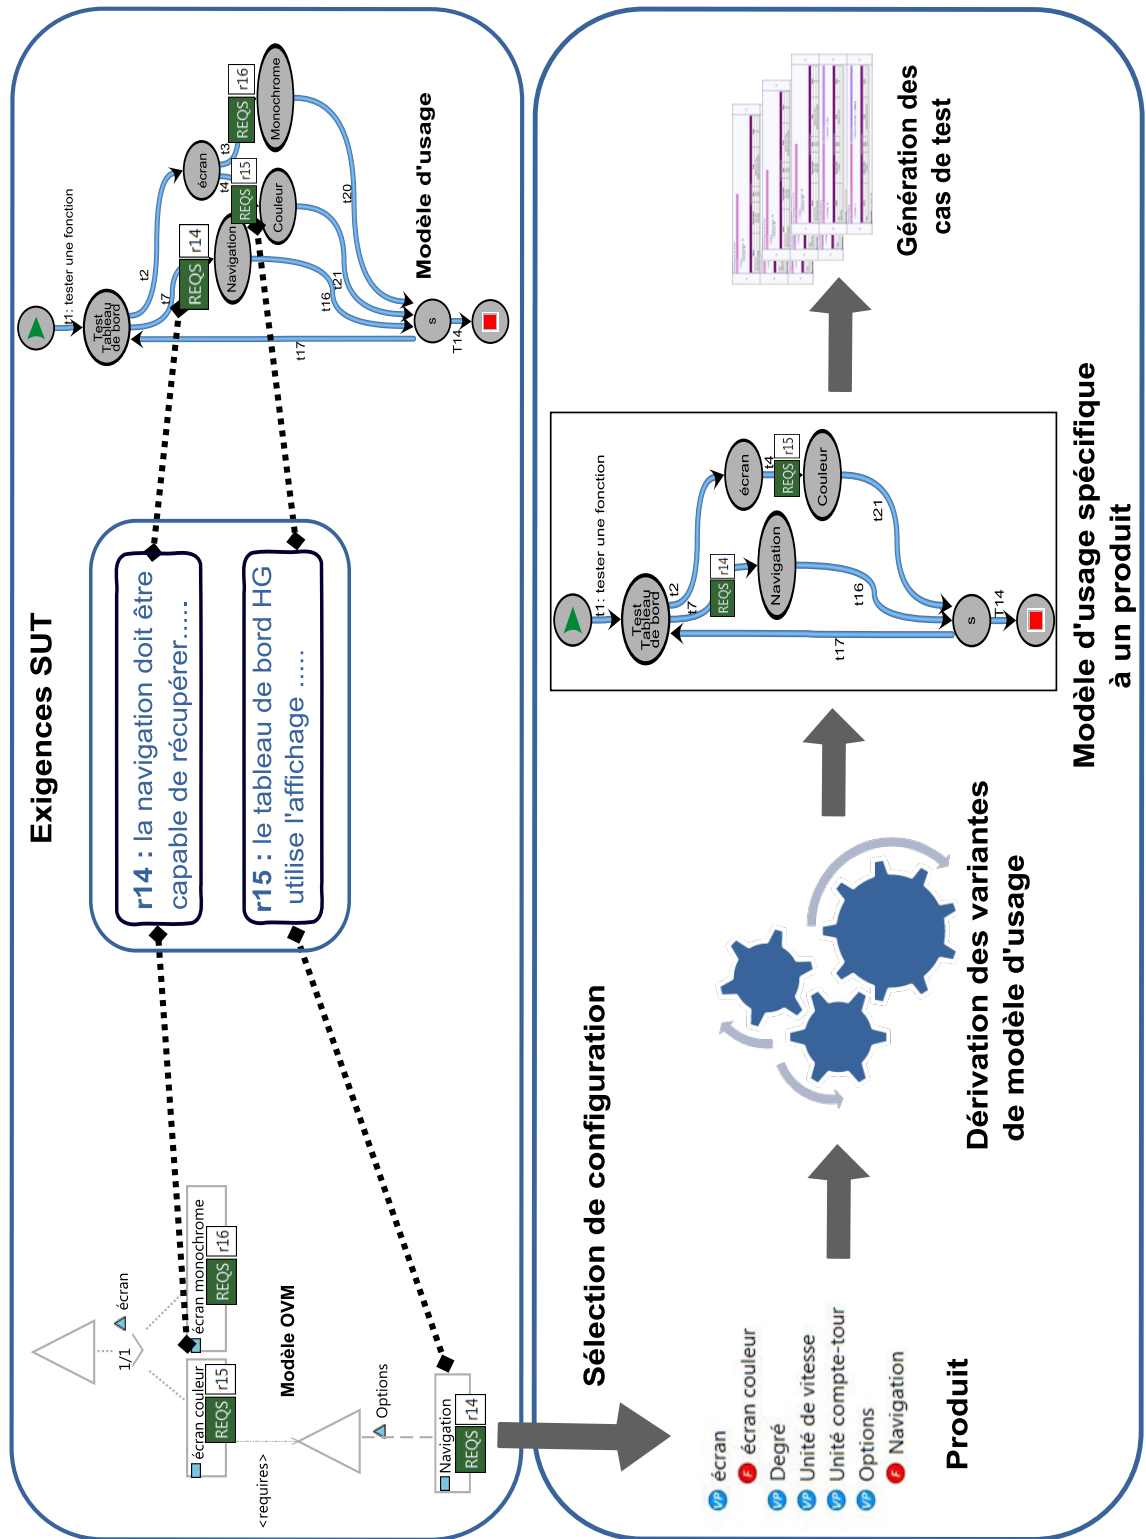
Exigences SUT

r14 : la navigation doit être capable de récupérer.....

r15 : le tableau de bord HG utilise l'affichage .....

Modèle d'usage

t1: tester une fonction
Test Tableau de bord
t2
t7
écran
t3
t4
REQS r14
REQS r15
REQS r16
Navigation
Couleur
Monochrome
t20
t21
t16
t17
s
T14

Modèle OVM
écran
1/1
écran couleur REQS r15
écran monochrome REQS r16
Options
<requires>
Navigation REQS r14

Sélection de configuration

Produit
VP écran
F écran couleur
VP Degré
VP Unité de vitesse
VP Unité compte-tour
VP Options
F Navigation

Dérivation des variantes de modèle d'usage

t1: tester une fonction
Test Tableau de bord
t2
t7
écran
t4
REQS r14
REQS r15
Navigation
Couleur
t21
t16
t17
s
T14

Modèle d'usage spécifique à un produit

Génération des cas de test